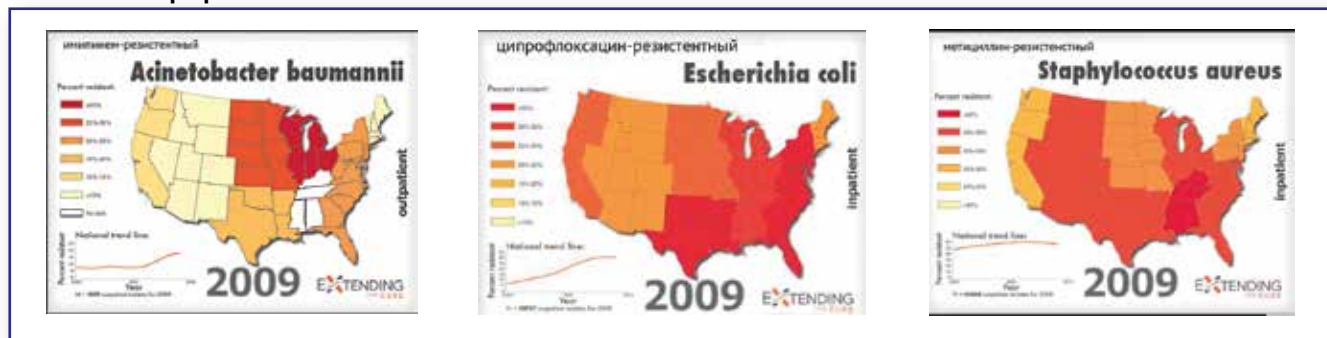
имипенем-резистентный

Acinetobacter baumannii

Percent resistant

outpatient

National trend line:

Percent resistant

Year

2009

EXTENDING

ципрофлоксацин-резистентный

Escherichia coli

Percent resistant

inpatient

National trend line:

Percent resistant

Year

2009

EXTENDING

метициллин-резистентный

Staphylococcus aureus

Percent resistant

inpatient

National trend line:

2009

EXTENDING